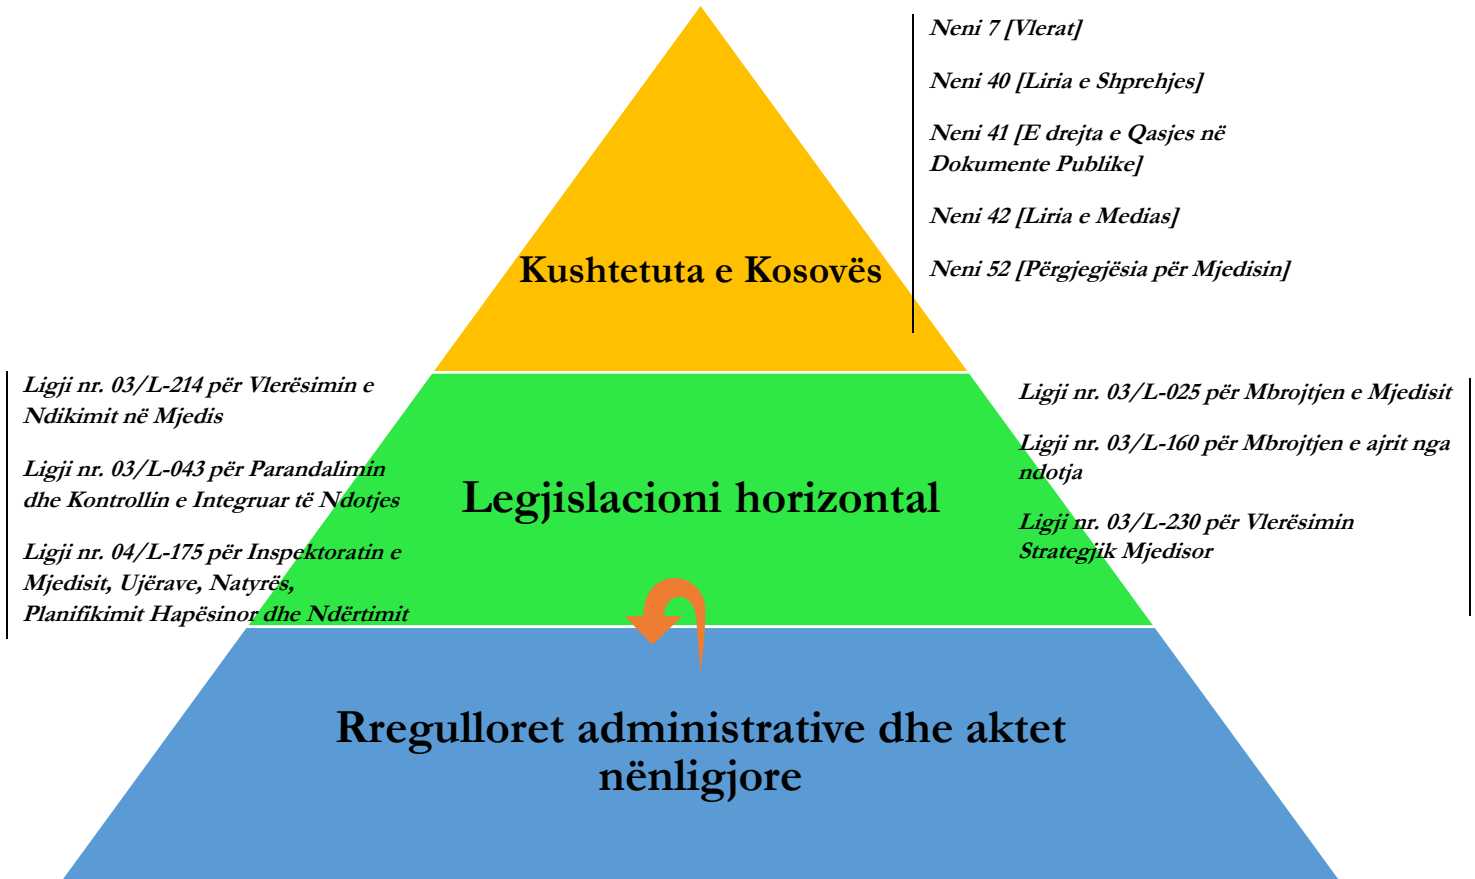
Kushtetuta e Kosovës

Neni 7 [Vlerat]

Neni 40 [Liria e Shprehjes]

Neni 41 [E drejta e Qasjes në Dokumente Publike]

Neni 42 [Liria e Medias]

Neni 52 [Përgjegjësia për Mjedisin]

Ligji nr. 03/L-214 për Vlerësimin e Ndikimit në Mjedis

Ligji nr. 03/L-043 për Parandalimin dhe Kontrollin e Integruar të Ndotjes

Ligji nr. 04/L-175 për Inspektoratin e Mjedisit, Ujërave, Natyrës, Planifikimit Hapësinor dhe Ndërtimit

Legjislacioni horizontal

Ligji nr. 03/L-025 për Mbrojtjen e Mjedisit

Ligji nr. 03/L-160 për Mbrojtjen e ajrit nga ndotja

Ligji nr. 03/L-230 për Vlerësimin Strategjik Mjedisor

Rregulloret administrative dhe aktet nënligjore